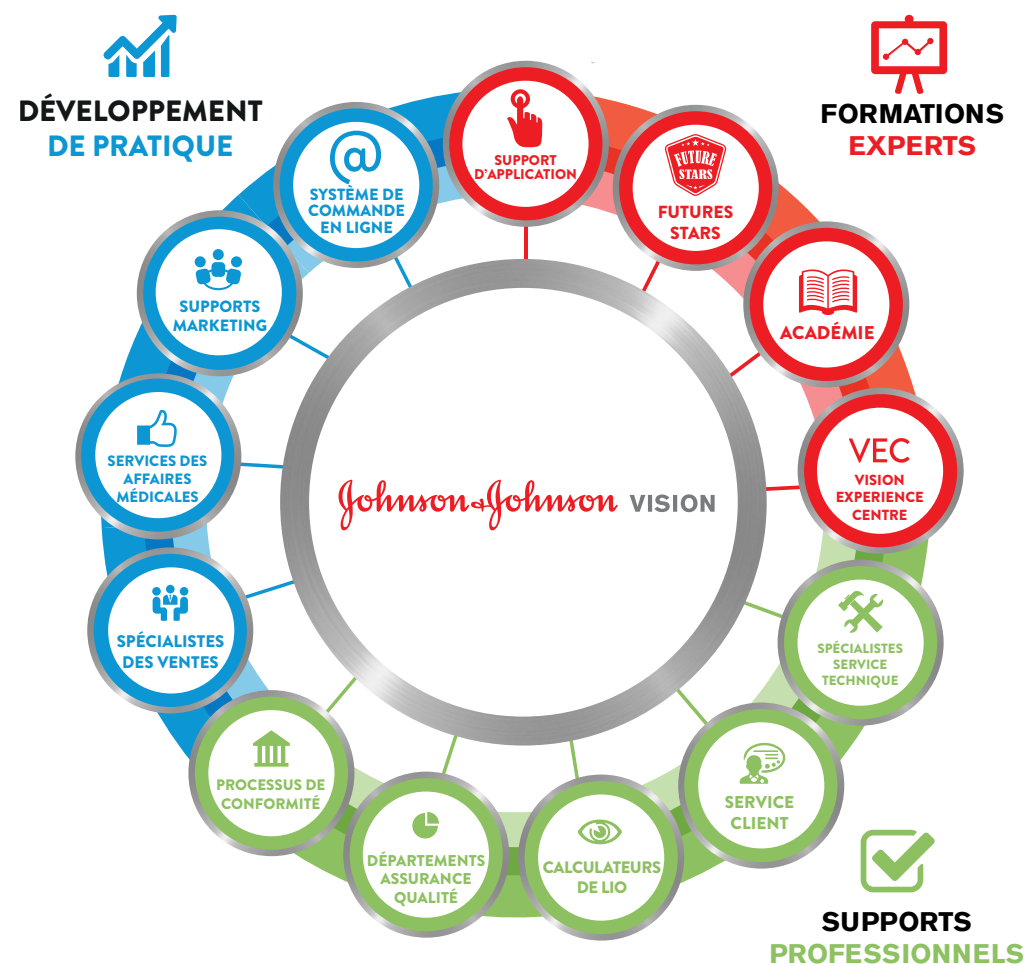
DÉVELOPPEMENT DE PRATIQUE

FORMATIONS EXPERTS

SUPPORT D'APPLICATION

FUTURE STARS

FUTURES STARS

ACADÉMIE

VEC VISION EXPERIENCE CENTRE

SPÉCIALISTES SERVICE TECHNIQUE

SERVICE CLIENT

CALCULATEURS DE LIO

DÉPARTEMENTS ASSURANCE QUALITÉ

PROCESSUS DE CONFORMITÉ

SPÉCIALISTES DES VENTES

SERVICES DES AFFAIRES MÉDICALES

SUPPORTS MARKETING

@ SYSTÈME DE COMMANDE EN LIGNE

Johnson & Johnson VISION

SUPPORTS PROFESSIONNELS